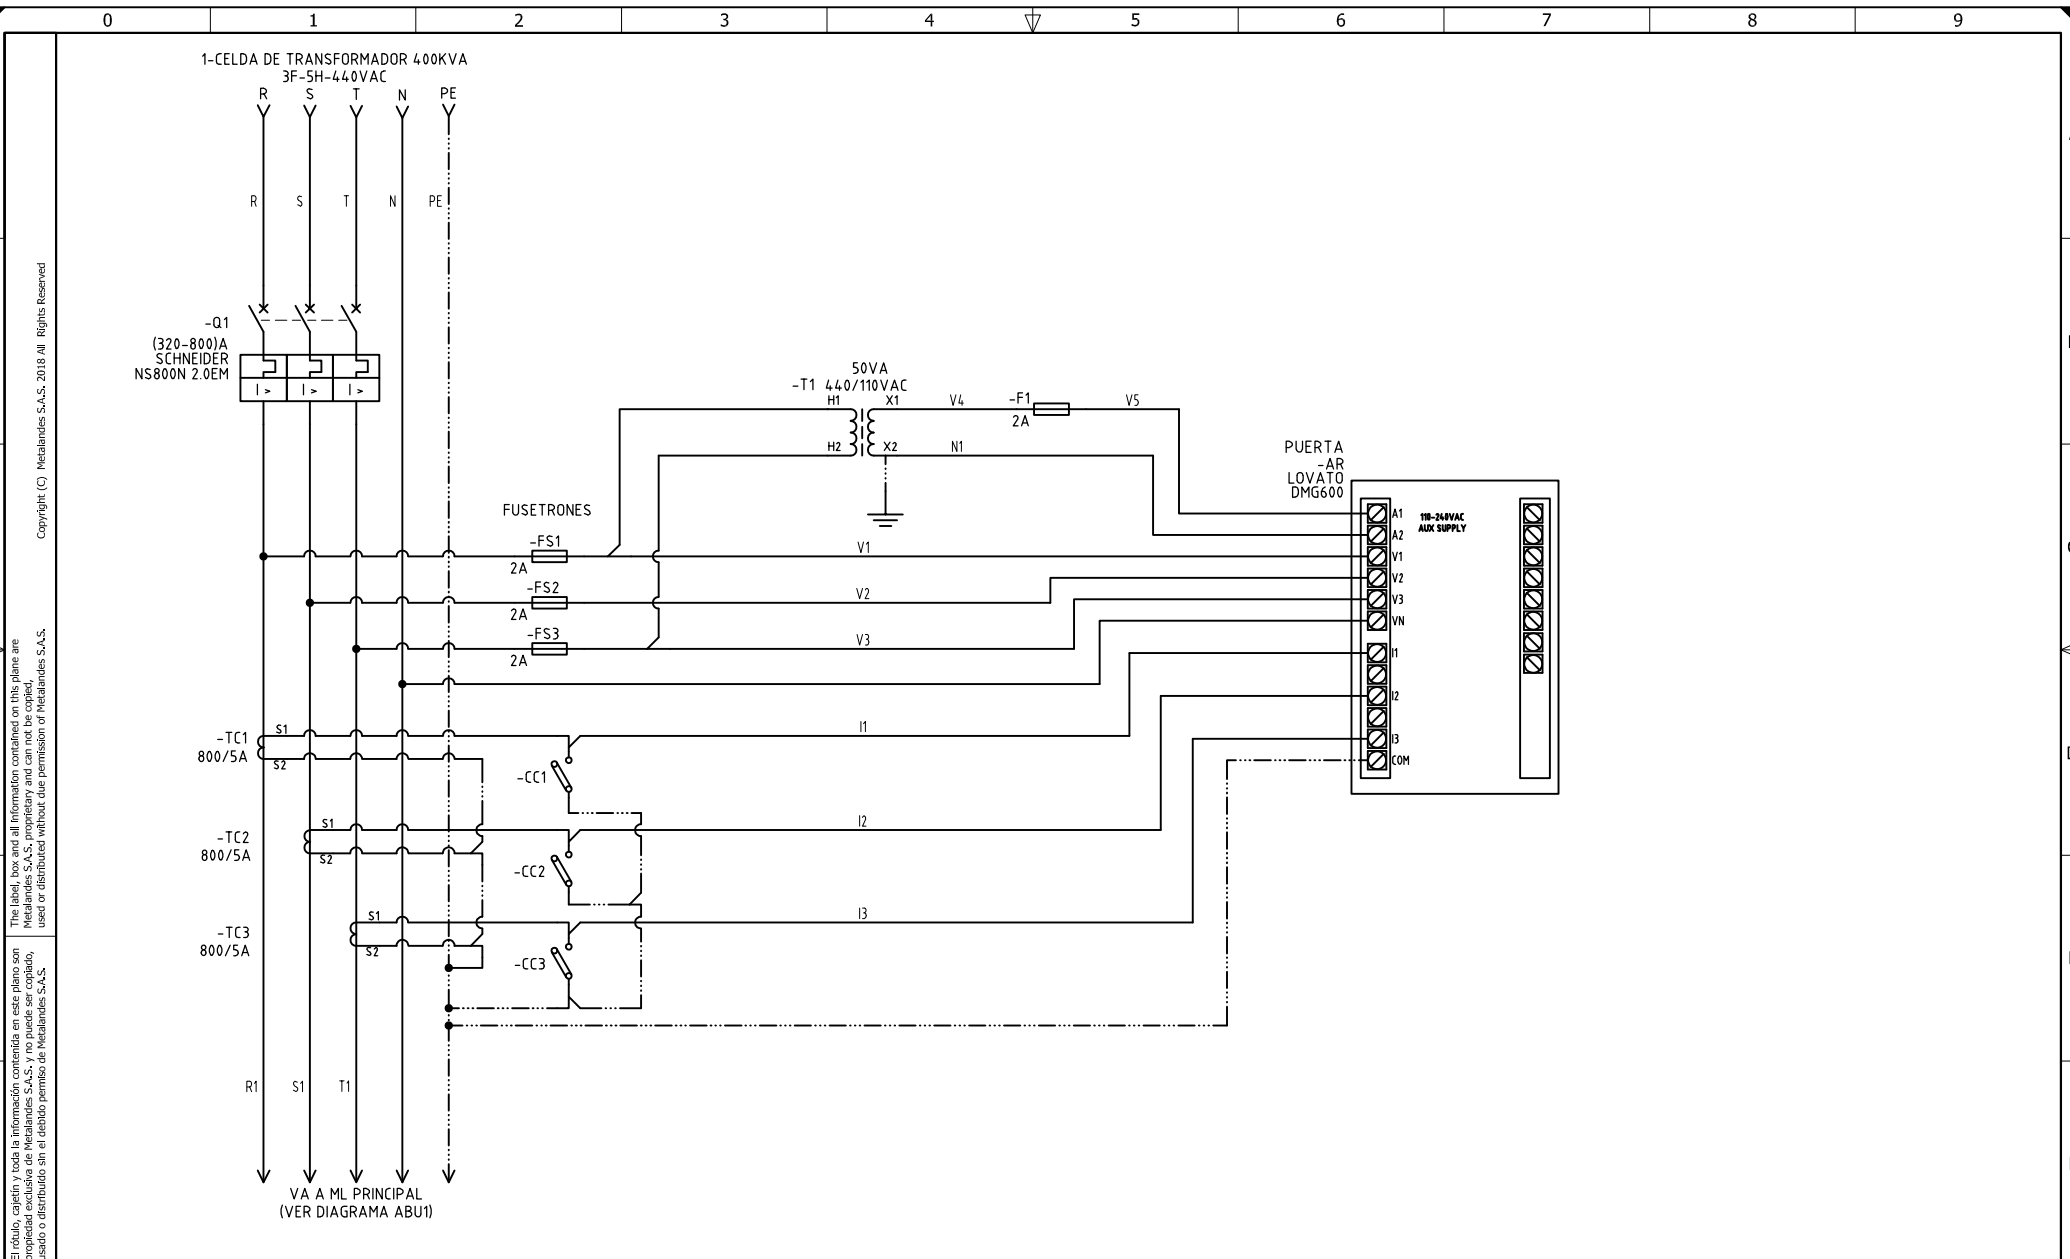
0 1 2 3 4 5 6 7 8 9

1-CELDA DE TRANSFORMADOR 400KVA
3F-5H-440VAC
R S T N PE

R S T N PE

-Q1
(320-800)A
SCHNEIDER
NS800N 2.0EM

I > I > I >

50VA
-T1 440/110VAC
H1 X1 V4 -F1 V5
2A
H2 X2 N1

PUERTA
-AR
LOVATO
DMG600

A1 A2 V1 V2 V3 VN I1 I2 I3 COM

110-240VAC
AUX SUPPLY

FUSETRONES
-FS1
2A
V1
-FS2
2A
V2
-FS3
2A
V3

-TC1
800/5A
S1
S2
I1
-CC1

-TC2
800/5A
S1
S2
I2
-CC2

-TC3
800/5A
S1
S2
I3
-CC3

R1 S1 T1

VA A ML PRINCIPAL
(VER DIAGRAMA ABU1)

Copyright (C) Metalandes S.A.S. 2018 All Rights Reserved

The label, box and all information contained on this plane are Metalandes S.A.S. proprietary and can not be copied, used or distributed without due permission of Metalandes S.A.S.

El rótulo, cajetín y toda la información contenida en este plano son propiedad exclusiva de Metalandes S.A.S. y no puede ser copiado, usado o distribuido sin el debido permiso de Metalandes S.A.S.